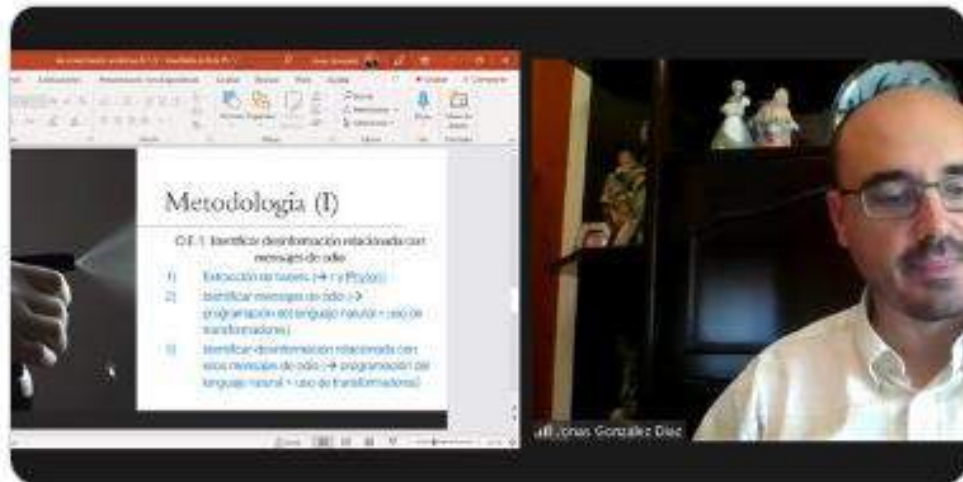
Metodologia (I)

O.E.1: Identificar desinformación relacionada con mensajes de odio

1) Extracción de tweets (→ r y Python)
2) Identificar mensajes de odio (→ programación del lenguaje natural + uso de transformadores)
3) Identificar desinformación relacionada con esos mensajes de odio (→ programación del lenguaje natural + uso de transformadores)

Jonas Gonzalez Diaz